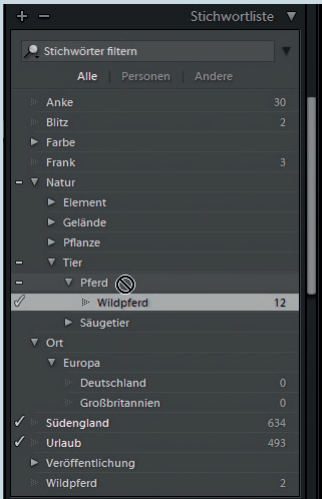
+ −
Stichwortliste

Stichwörter filtern

Alle | Personen | Andere

Anke 30
Blitz 2
Farbe
Frank 3
− Natur
Element
Gelände
Pflanze
− Tier
− Pferd
✓ Wildpferd 12
Säugetier
Ort
Europa
Deutschland 0
Großbritannien 0
✓ Südengland 634
✓ Urlaub 493
Veröffentlichung
Wildpferd 2